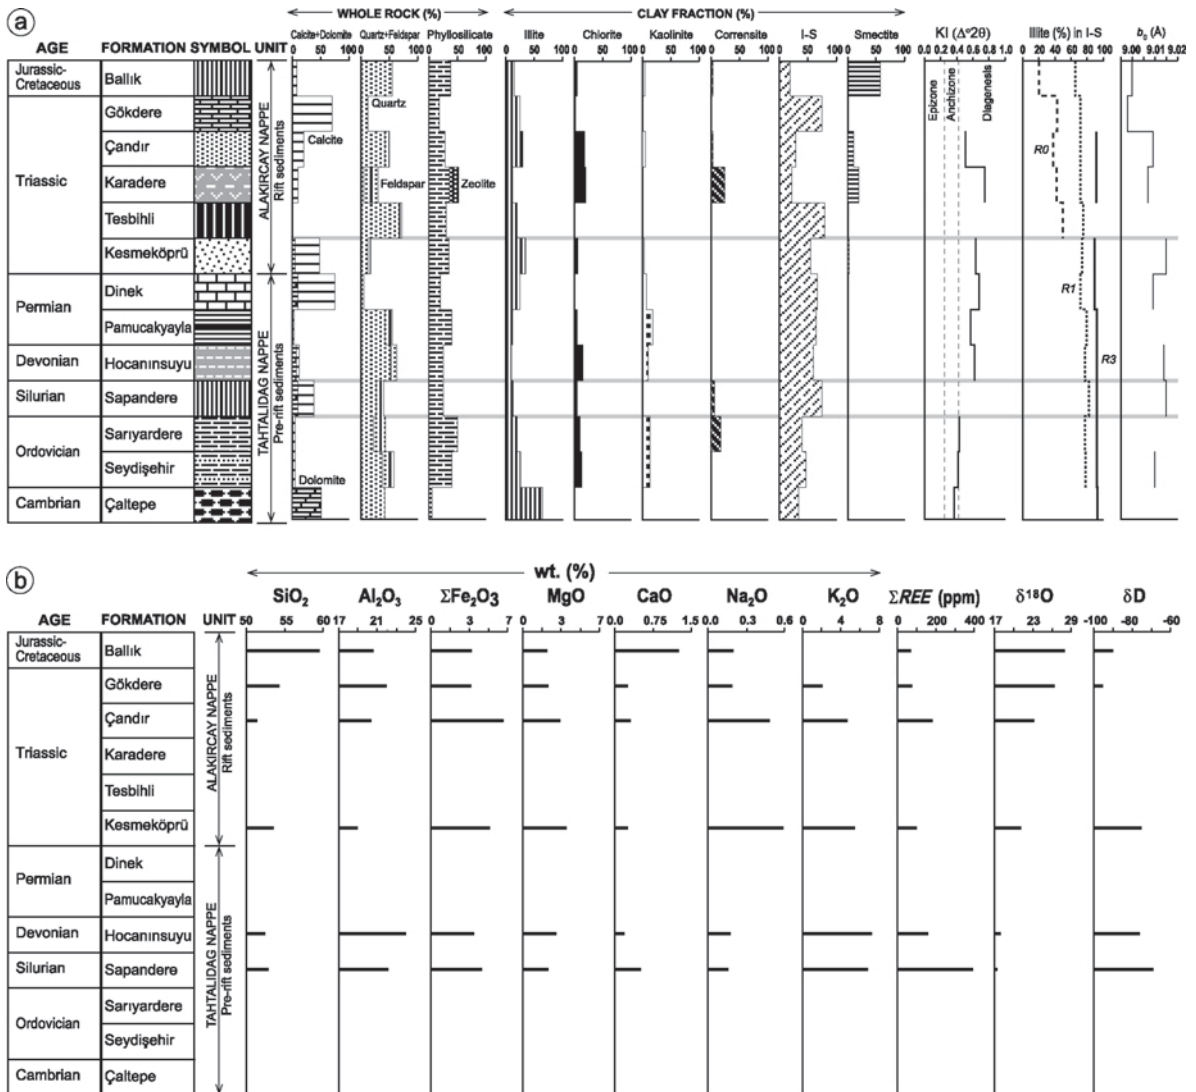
(a)

AGE FORMATION SYMBOL UNIT

WHOLE ROCK (%)

Calcite+Dolomite 0 50 100 Quartz+Feldspar 0 50 100 Phyllosilicate 0 50 100

CLAY FRACTION (%)

Illite 0 50 100 Chlorite 0 50 100 Kaolinite 0 50 100 Corrensite 0 50 100 I-S 0 50 100 Smectite 0 50 100

KI (Δ°2θ) 0.0 0.2 0.4 0.6 0.8 1.0

Illite (%) in I-S 0 20 40 60 80 100

$b_0$ (Å) 9.00 9.01 9.02

Jurassic-Cretaceous Ballık

Triassic Gökdere, Çandır, Karadere, Tesbihli, Kesmeköprü

Permian Dinek, Pamucakyayla

Devonian Hocanınsuyu

Silurian Sapandere

Ordovician Sarıyardere, Seydişehir

Cambrian Çaltepe

ALAKIRCAY NAPPE Rift sediments

TAHTALIDAG NAPPE Pre-rift sediments

Quartz

Calcite

Feldspar

Zeolite

Dolomite

Epizone Anchizone Diagenesis

R0

R1

R3

(b)

wt. (%)

AGE FORMATION UNIT

$SiO_2$ 50 55 60

$Al_2O_3$ 17 21 25

$\Sigma Fe_2O_3$ 0 3 7

MgO 0 3 7

CaO 0.0 0.75 1.5

$Na_2O$ 0.0 0.3 0.6

$K_2O$ 0 4 8

$\Sigma REE$ (ppm) 0 200 400

$\delta^{18}O$ 17 23 29

δD -100 -80 -60

Jurassic-Cretaceous Ballık

Triassic Gökdere, Çandır, Karadere, Tesbihli, Kesmeköprü

Permian Dinek, Pamucakyayla

Devonian Hocanınsuyu

Silurian Sapandere

Ordovician Sarıyardere, Seydişehir

Cambrian Çaltepe

ALAKIRCAY NAPPE Rift sediments

TAHTALIDAG NAPPE Pre-rift sediments